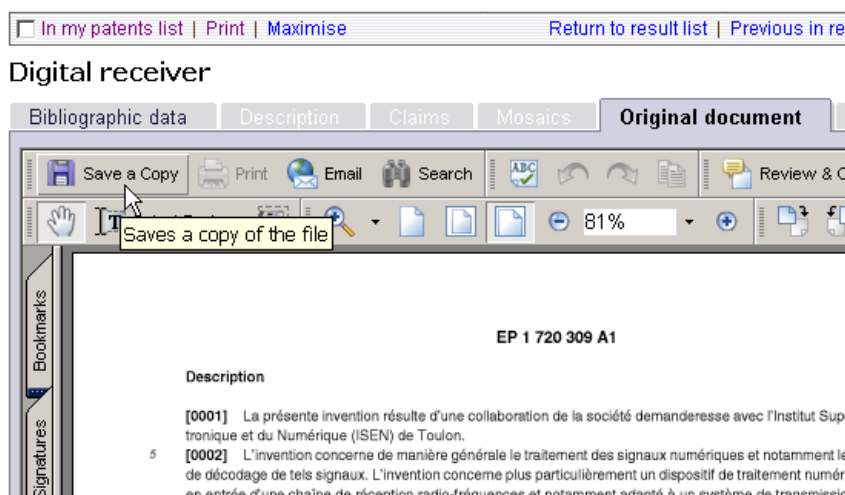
In my patents list | Print | Maximise

Return to result list | Previous in re

Digital receiver

Bibliographic data | Description | Claims | Mosaics | Original document

Save a Copy | Print | Email | Search | Review & C

81%

Saves a copy of the file

Bookmarks

Signatures

EP 1 720 309 A1

Description

[0001] La présente invention résulte d'une collaboration de la société demanderesse avec l'Institut Sup tronique et du Numérique (ISEN) de Toulon.

5 [0002] L'invention concerne de manière générale le traitement des signaux numériques et notamment l de décodage de tels signaux. L'invention concerne plus particulièrement un dispositif de traitement numér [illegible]